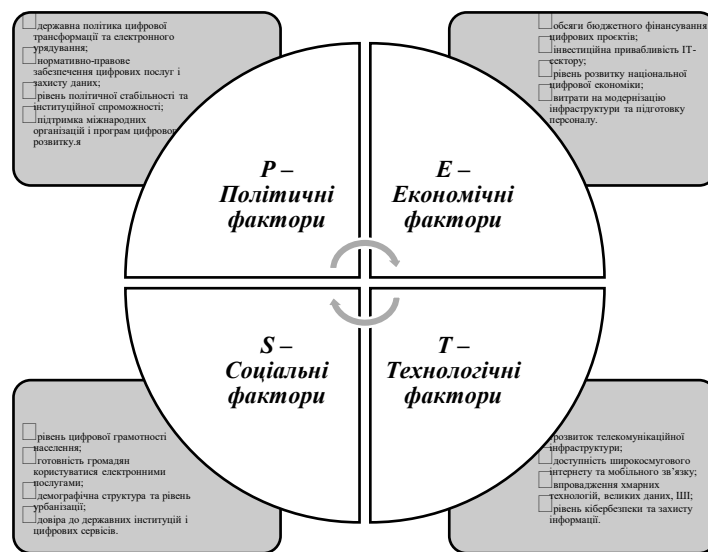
державна політика цифрової трансформації та електронного урядування;
нормативно-правове забезпечення цифрових послуг і захисту даних;
рівень політичної стабільності та інституційної спроможності;
підтримка міжнародних організацій і програм цифрового розвитку.я

обсяги бюджетного фінансування цифрових проєктів;
інвестиційна привабливість ІТ-сектору;
рівень розвитку національної цифрової економіки;
витрати на модернізацію інфраструктури та підготовку персоналу.

P – Політичні фактори

E – Економічні фактори

S – Соціальні фактори

T – Технологічні фактори

рівень цифрової грамотності населення;
готовність громадян користуватися електронними послугами;
демографічна структура та рівень урбанізації;
довіра до державних інституцій і цифрових сервісів.

розвиток телекомунікаційної інфраструктури;
доступність широкосмугового інтернету та мобільного зв'язку;
впровадження хмарних технологій, великих даних, ШІ;
рівень кібербезпеки та захисту інформації.